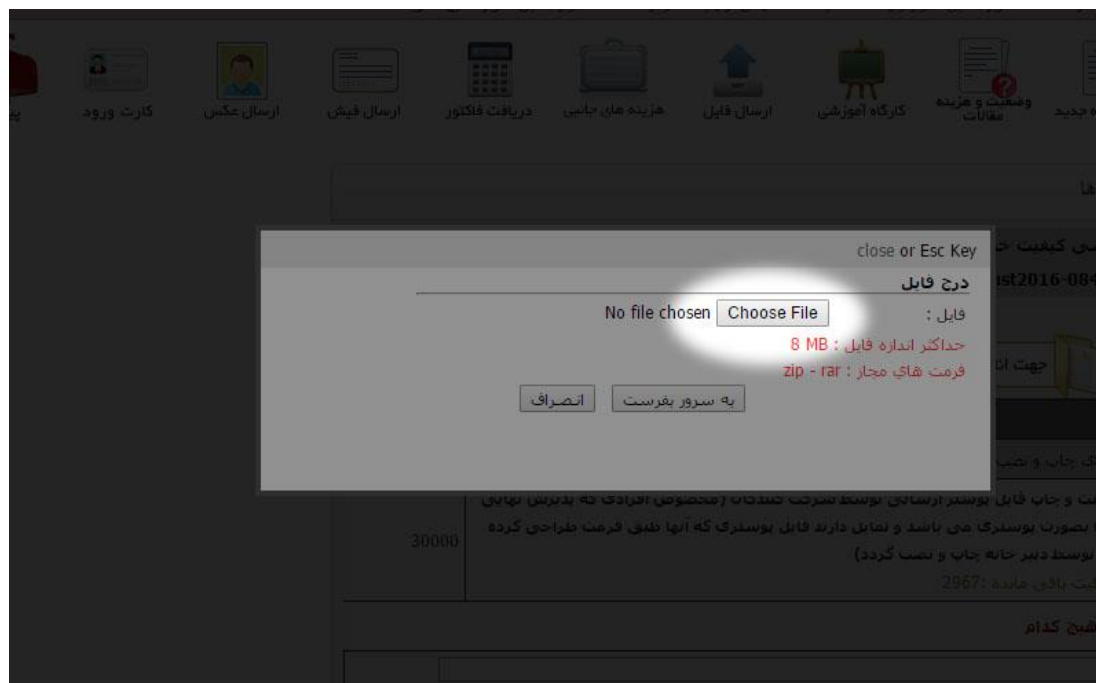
کارت ورود
ارسال عکس
ارسال فیش
دریافت فاکتور
هزینه های جانبی
ارسال فایل
کارگاه آموزشی
وضعیت و هزینه مقالات
ه جدید

close or Esc Key
درج فایل
فایل : Choose File No file chosen
حداکثر اندازه فایل : 8 MB
فرمت هاي مجاز : zip - rar
به سرور بفرست انصراف

ست و چاپ فایل پوستر ارسالی توسط شرکت کنندگان (مخصوص افرادی که پذیرش نهایی بصورت پوستری می باشد و تمایل دارند فایل پوستری که آنها طبق فرمت طراحی کرده توسط دبیر خانه چاپ و نصب گردد)
30000
ت باقی مانده :2967
شبح کدام